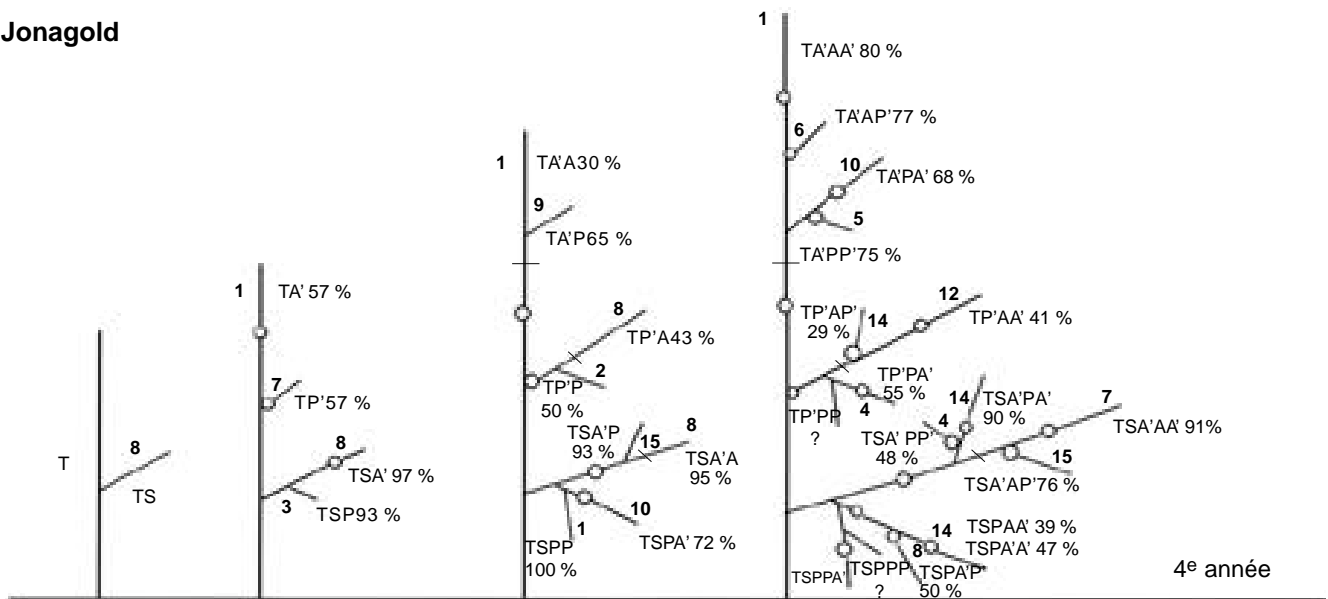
Jonagold

T
8
TS

1
TA' 57 %
7
TP'57 %
8
TSA' 97 %
3
TSP93 %

1
TA'A30 %
9
TA'P65 %
8
TP'A43 %
2
TP'P
50 %
TSA'P
93 %
15
8
TSA'A
95 %
10
1
TSPP
100 %
TSPA' 72 %

1
TA'AA' 80 %
6
TA'AP'77 %
10
TA'PA' 68 %
5
TA'PP'75 %
TP'AP'
29 %
14
12
TP'AA' 41 %
TP'PA'
55 %
4
TP'PP
?
4
14
TSA'PA'
90 %
4
TSA' PP'
48 %
7
TSA'AA' 91%
15
TSA'AP'76 %
14
TSPAA' 39 %
TSPA'A' 47 %
8
TSPPA'
TSPPP
?
TSPA'P'
50 %

4$^e$ année